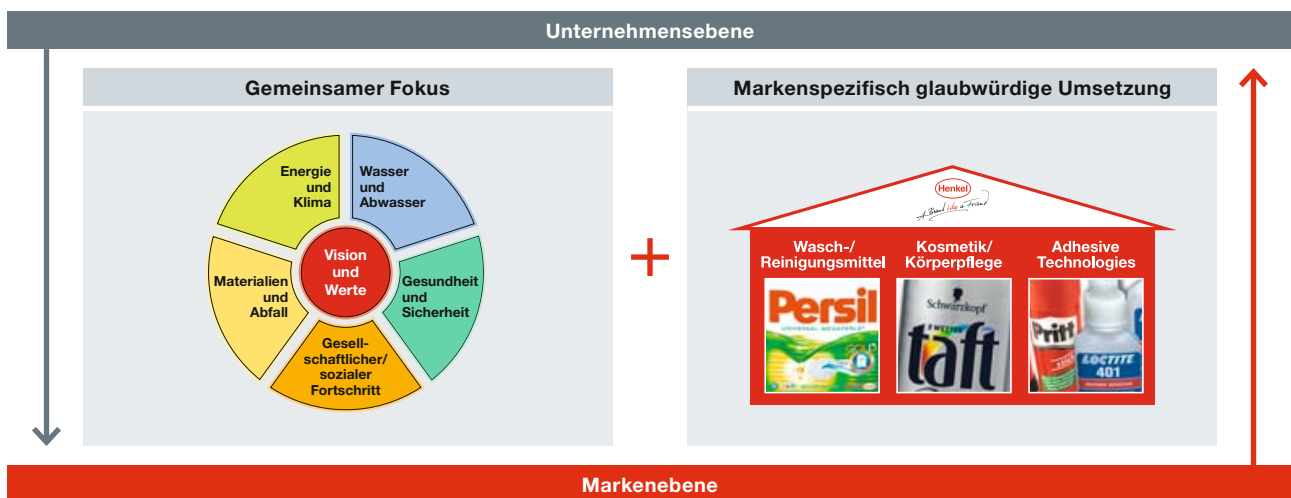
Unternehmensebene

Gemeinsamer Fokus

Energie und Klima

Wasser und Abwasser

Vision und Werte

Materialien und Abfall

Gesundheit und Sicherheit

Gesellschaftlicher/sozialer Fortschritt

+

Markenspezifisch glaubwürdige Umsetzung

Henkel

A Brand like a Friend

Wasch-/Reinigungsmittel

Kosmetik/Körperpflege

Adhesive Technologies

Persil

UNIVERSAL · MEGAPERLS

Schwarzkopf

taft

Pritt

LOCTITE 401

Markenebene